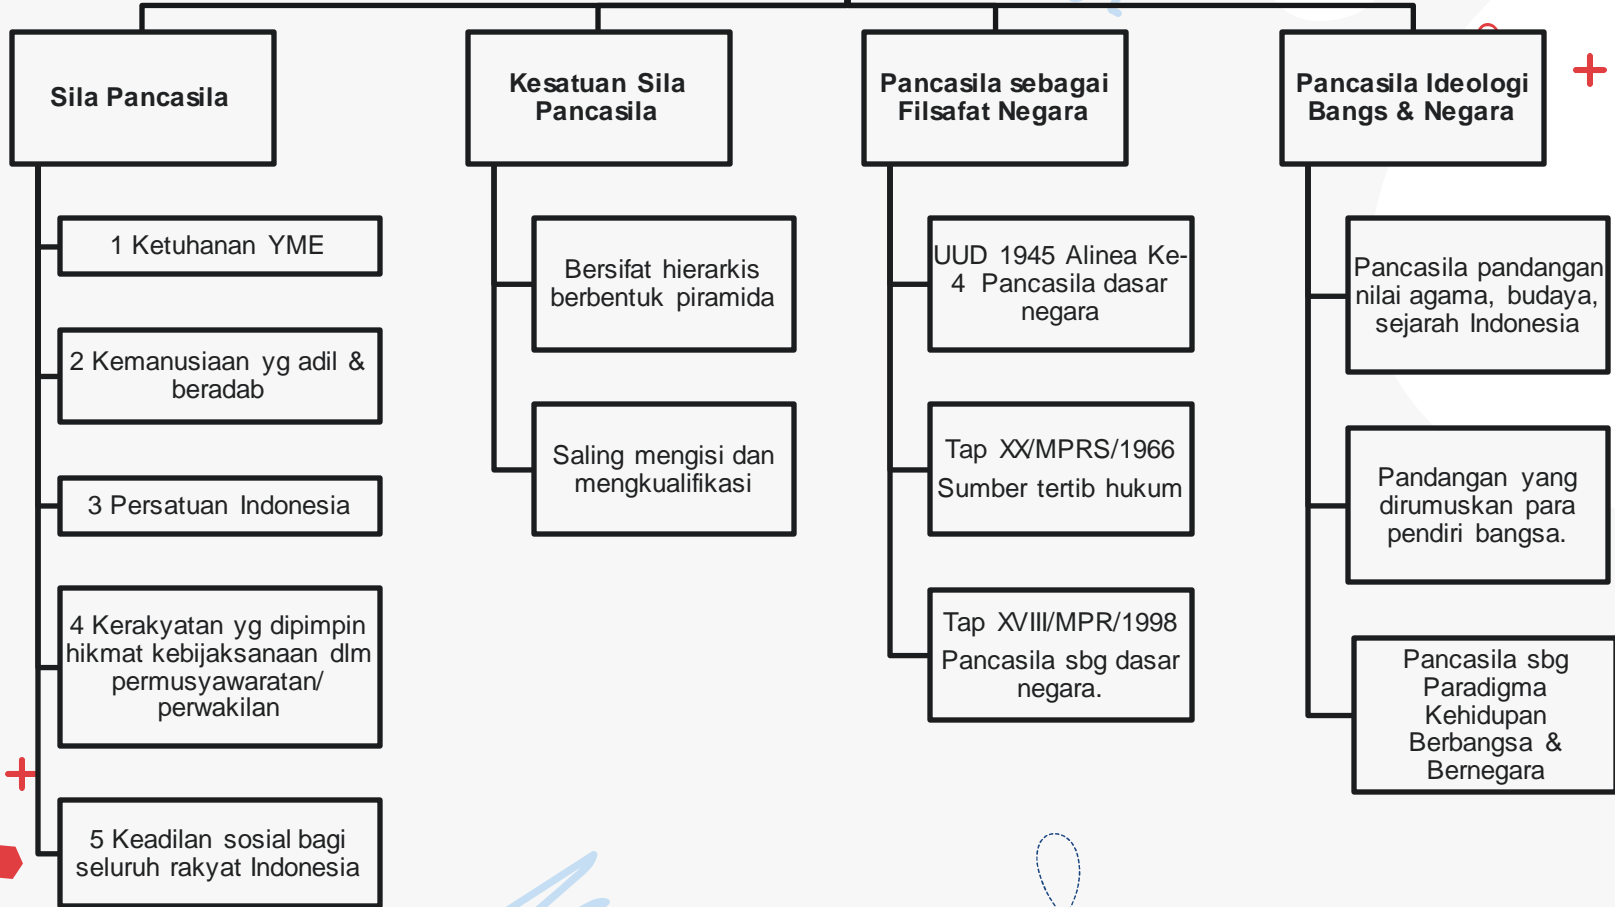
Sila Pancasila

1 Ketuhanan YME

2 Kemanusiaan yg adil & beradab

3 Persatuan Indonesia

4 Kerakyatan yg dipimpin hikmat kebijaksanaan dlm permusyawaratan/ perwakilan

5 Keadilan sosial bagi seluruh rakyat Indonesia

Kesatuan Sila Pancasila

Bersifat hierarkis berbentuk piramida

Saling mengisi dan mengkualifikasi

Pancasila sebagai Filsafat Negara

UUD 1945 Alinea Ke-4 Pancasila dasar negara

Tap XX/MPRS/1966 Sumber tertib hukum

Tap XVIII/MPR/1998 Pancasila sbg dasar negara.

Pancasila Ideologi Bangs & Negara

Pancasila pandangan nilai agama, budaya, sejarah Indonesia

Pandangan yang dirumuskan para pendiri bangsa.

Pancasila sbg Paradigma Kehidupan Berbangsa & Bernegara